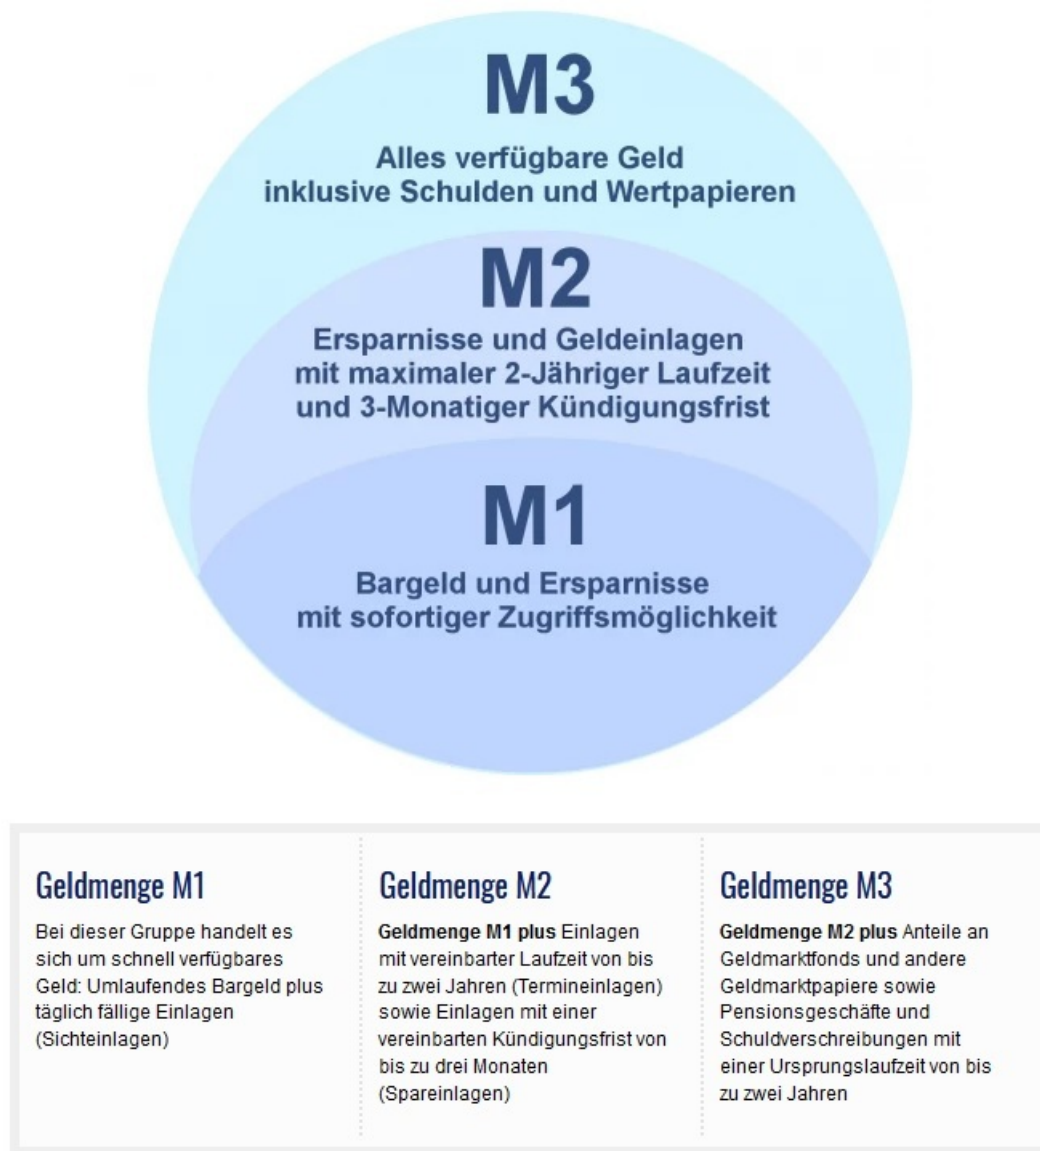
M3

Alles verfügbare Geld inklusive Schulden und Wertpapieren

M2

Ersparnisse und Geldeinlagen mit maximaler 2-Jähriger Laufzeit und 3-Monatiger Kündigungsfrist

M1

Bargeld und Ersparnisse mit sofortiger Zugriffsmöglichkeit

Geldmenge M1

Bei dieser Gruppe handelt es sich um schnell verfügbares Geld: Umlaufendes Bargeld plus täglich fällige Einlagen (Sichteinlagen)

Geldmenge M2

**Geldmenge M1 plus** Einlagen mit vereinbarter Laufzeit von bis zu zwei Jahren (Termineinlagen) sowie Einlagen mit einer vereinbarten Kündigungsfrist von bis zu drei Monaten (Spareinlagen)

Geldmenge M3

**Geldmenge M2 plus** Anteile an Geldmarktfonds und andere Geldmarktpapiere sowie Pensionsgeschäfte und Schuldverschreibungen mit einer Ursprungslaufzeit von bis zu zwei Jahren